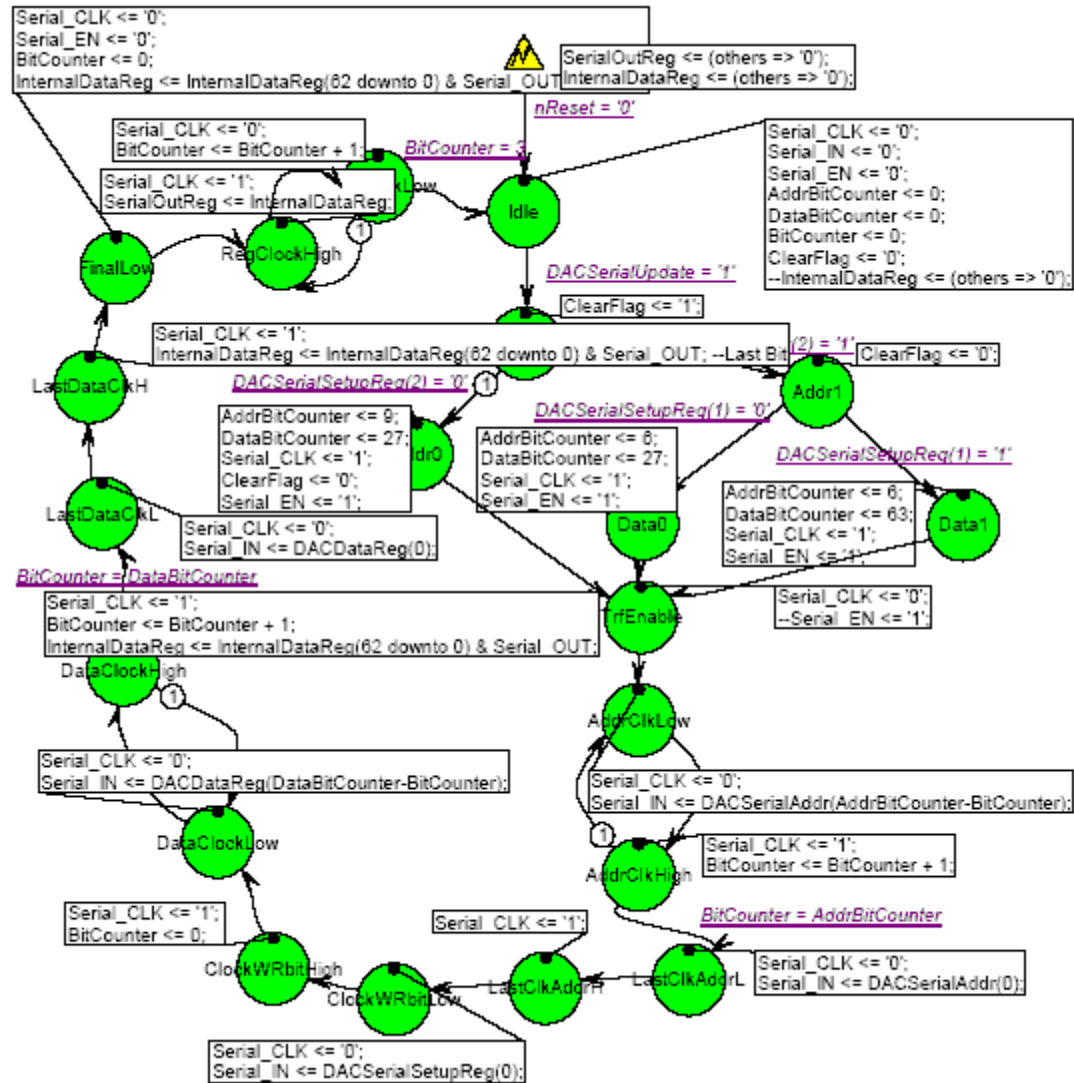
Serial_CLK <= '0';
Serial_EN <= '0';
BitCounter <= 0;
InternalDataReg <= InternalDataReg(62 downto 0) & Serial_OUT

SerialOutReg <= (others => '0');
InternalDataReg <= (others => '0');

nReset = '0'

Serial_CLK <= '0';
BitCounter <= BitCounter + 1;

BitCounter = 3

Serial_CLK <= '1';
SerialOutReg <= InternalDataReg;

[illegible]kLow

Idle

Serial_CLK <= '0';
Serial_IN <= '0';
Serial_EN <= '0';
AddrBitCounter <= 0;
DataBitCounter <= 0;
BitCounter <= 0;
ClearFlag <= '0';
--InternalDataReg <= (others => '0');

1

FinalLow

RegClockHigh

DACSerialUpdate = '1'

ClearFlag <= '1';

Serial_CLK <= '1';
InternalDataReg <= InternalDataReg(62 downto 0) & Serial_OUT; --Last Bit

(2) = '1'

ClearFlag <= '0';

LastDataClkH

DACSerialSetupReg(2) = '0'

1

Addr1

AddrBitCounter <= 9;
DataBitCounter <= 27;
Serial_CLK <= '1';
ClearFlag <= '0';
Serial_EN <= '1';

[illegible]dr0

DACSerialSetupReg(1) = '0'

AddrBitCounter <= 6;
DataBitCounter <= 27;
Serial_CLK <= '1';
Serial_EN <= '1';

DACSerialSetupReg(1) = '1'

AddrBitCounter <= 6;
DataBitCounter <= 63;
Serial_CLK <= '1';
Serial_EN <= '1';

Data1

LastDataClkL

Serial_CLK <= '0';
Serial_IN <= DACDataReg(0);

Data0

BitCounter = DataBitCounter

Serial_CLK <= '1';
BitCounter <= BitCounter + 1;
InternalDataReg <= InternalDataReg(62 downto 0) & Serial_OUT;

TrfEnable

Serial_CLK <= '0';
--Serial_EN <= '1';

DataClockHigh

1

AddrClkLow

Serial_CLK <= '0';
Serial_IN <= DACDataReg(DataBitCounter-BitCounter);

Serial_CLK <= '0';
Serial_IN <= DACSerialAddr(AddrBitCounter-BitCounter);

DataClockLow

1

Serial_CLK <= '1';
BitCounter <= BitCounter + 1;

AddrClkHigh

Serial_CLK <= '1';
BitCounter <= 0;

BitCounter = AddrBitCounter

Serial_CLK <= '1';

ClockWRbitHigh

ClockWRbitLow

LastClkAddrH

LastClkAddrL

Serial_CLK <= '0';
Serial_IN <= DACSerialAddr(0);

Serial_CLK <= '0';
Serial_IN <= DACSerialSetupReg(0);